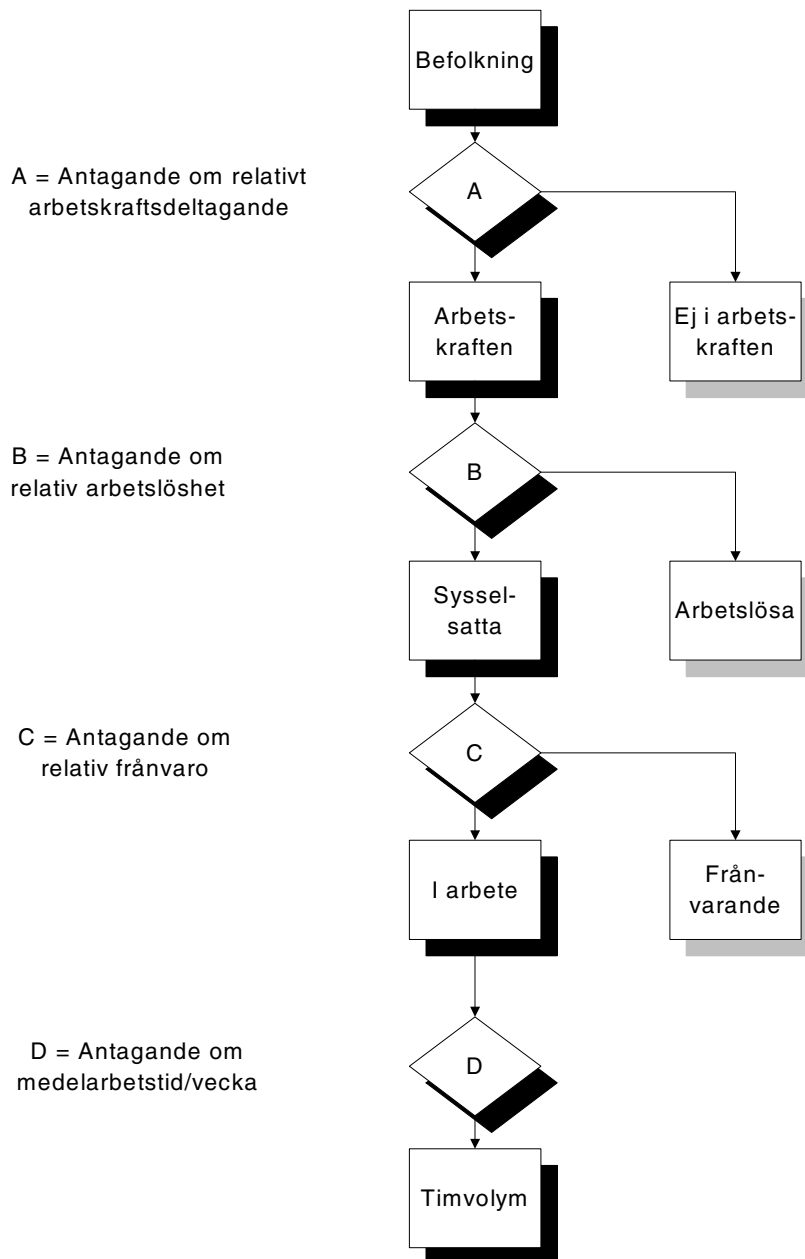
Befolkning

A = Antagande om relativt arbetskraftsdeltagande

A

Arbetskraften

Ej i arbetskraften

B = Antagande om relativ arbetslöshet

B

Sysselsatta

Arbetslösa

C = Antagande om relativ frånvaro

C

I arbete

Frånvarande

D = Antagande om medelarbetstid/vecka

D

Timvolym